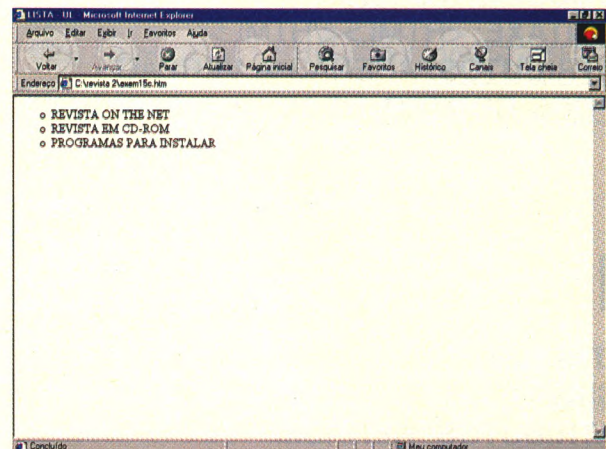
LISTA - UL - Microsoft Internet Explorer

Arquivo Editar Exibir Ir Favoritos Ajuda

Voltar Avançar Parar Atualizar Página inicial Pesquisar Favoritos Histórico Canais Tela cheia Correio

Endereço C:\revista 2\exem15c.htm

- REVISTA ON THE NET
- REVISTA EM CD-ROM
- PROGRAMAS PARA INSTALAR

Concluído Meu computador